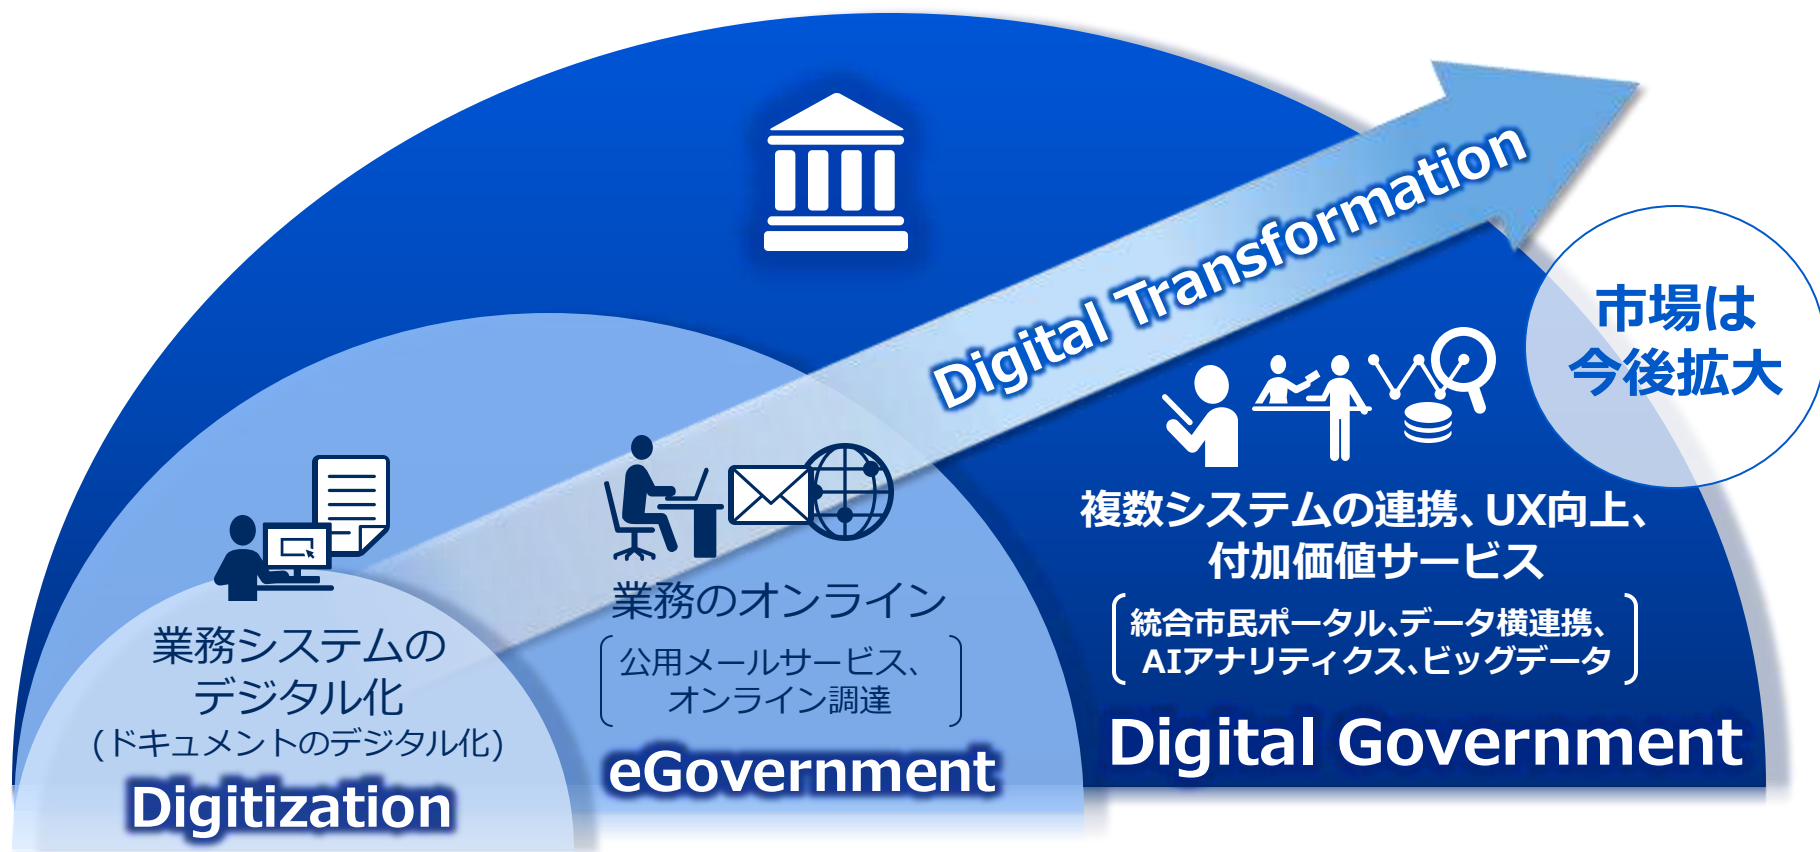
Digital Transformation

市場は今後拡大

複数システムの連携、UX向上、付加価値サービス

統合市民ポータル、データ横連携、AIアナリティクス、ビッグデータ

Digital Government

業務のオンライン

公用メールサービス、オンライン調達

eGovernment

業務システムのデジタル化

(ドキュメントのデジタル化)

Digitization